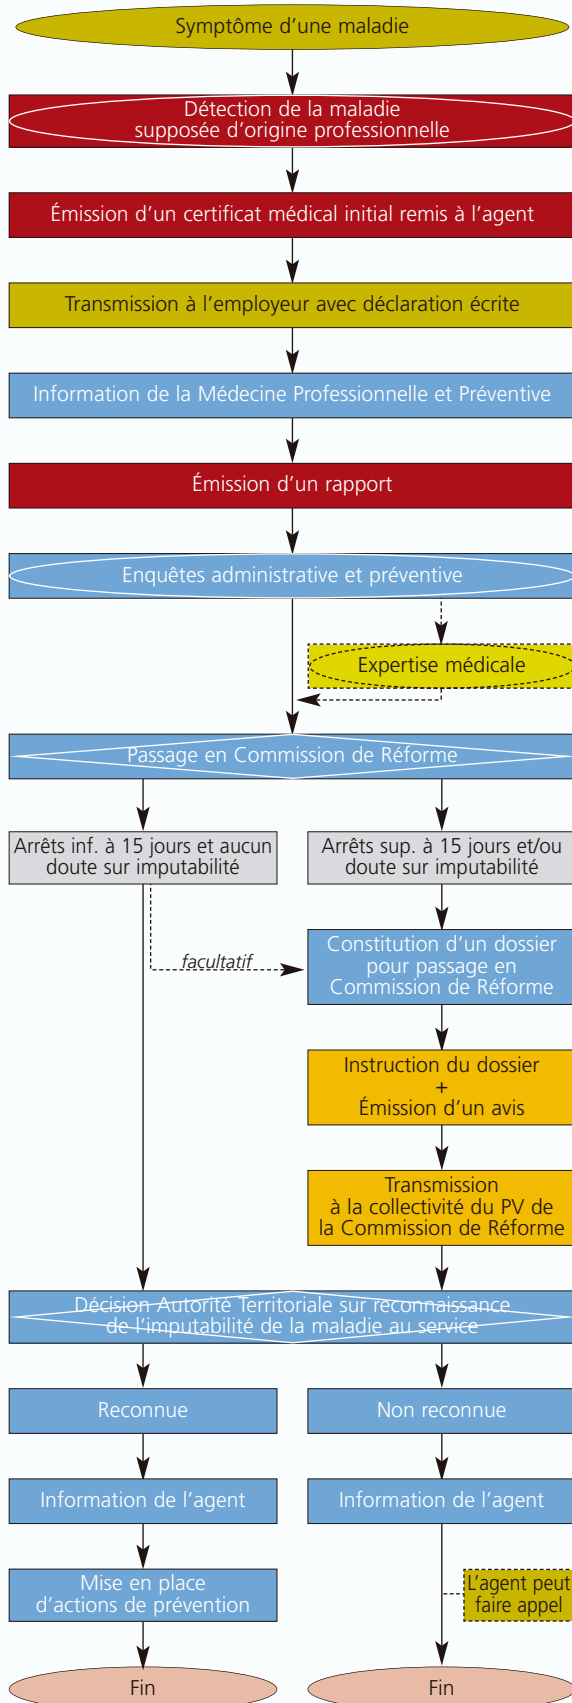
Symptôme d’une maladie

Détection de la maladie supposée d’origine professionnelle

Émission d’un certificat médical initial remis à l’agent

Transmission à l’employeur avec déclaration écrite

Information de la Médecine Professionnelle et Préventive

Émission d’un rapport

Enquêtes administrative et préventive

Expertise médicale

Passage en Commission de Réforme

Arrêts inf. à 15 jours et aucun doute sur imputabilité

Arrêts sup. à 15 jours et/ou doute sur imputabilité

facultatif

Constitution d’un dossier pour passage en Commission de Réforme

Instruction du dossier + Émission d’un avis

Transmission à la collectivité du PV de la Commission de Réforme

Décision Autorité Territoriale sur reconnaissance de l’imputabilité de la maladie au service

Reconnue

Non reconnue

Information de l’agent

Information de l’agent

Mise en place d’actions de prévention

L’agent peut faire appel

Fin

Fin